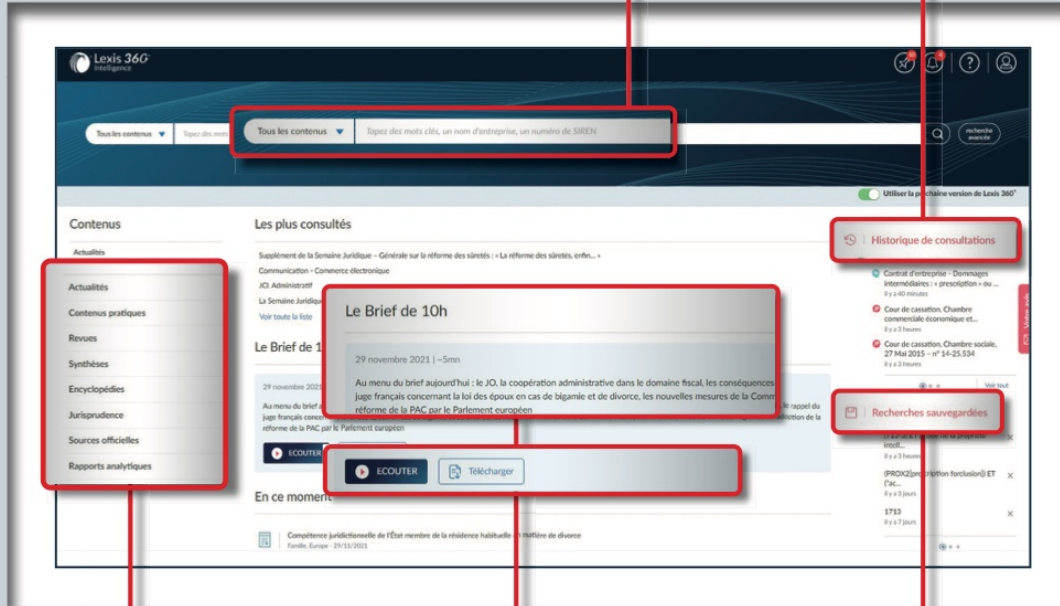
Lexis 360 Intelligence

Tous les contenus ▼ Tapez des mots

Tous les contenus ▼ Tapez des mots clés, un nom d'entreprise, un numéro de SIREN

recherche avancée

Utiliser la prochaine version de Lexis 360°

Contenus

Actualités

Actualités
Contenus pratiques
Revues
Synthèses
Encyclopédies
Jurisprudence
Sources officielles
Rapports analytiques

Les plus consultés

Supplément de la Semaine Juridique – Générale sur la réforme des sûretés : « La réforme des sûretés, enfin... »
Communication – Commerce électronique
JCl. Administratif
La Semaine Juridique
Voir toute la liste

Le Brief de 1

29 novembre 2021

Au menu du brief a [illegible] juge français conce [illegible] réforme de la PAC par le Parlement européen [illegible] de rappel du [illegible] définition de la

ECOUTER

Le Brief de 10h

29 novembre 2021 | ~5mn

Au menu du brief aujourd'hui : le JO, la coopération administrative dans le domaine fiscal, les conséquences juge français concernant la loi des époux en cas de bigamie et de divorce, les nouvelles mesures de la Comm réforme de la PAC par le Parlement européen

ECOUTER
Télécharger

En ce moment

Compétence juridictionnelle de l'État membre de la résidence habituelle en matière de divorce
Famille, Europe - 29/11/2021

Historique de consultations

Contrat d'entreprise - Dommages intermédiaires : « prescription » ou ...
Il y a 40 minutes

Cour de cassation, Chambre commerciale économique et...
Il y a 3 heures

Cour de cassation, Chambre sociale, 27 Mai 2015 – n° 14-25.534
Il y a 3 heures

Voir tout

Votre avis

Recherches sauvegardées

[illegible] intell...
Il y a 3 heures

(PROX2[prescription forclusion]) ET ("ac...
Il y a 3 jours

1713
Il y a 7 jours